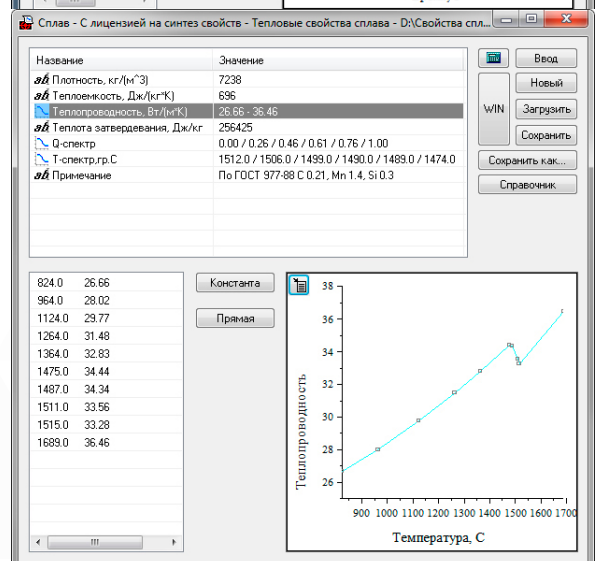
Сплав - С лицензией на синтез свойств - Тепловые свойства сплава - D:\Свойства спл...

| Название | Значение |
|---|---|
| Плотность, кг/(м^3) | 7238 |
| Теплоемкость, Дж/(кг*К) | 696 |
| Теплопроводность, Вт/(м*К) | 26.66 - 36.46 |
| Теплота затвердевания, Дж/кг | 256425 |
| Q-спектр | 0.00 / 0.26 / 0.46 / 0.61 / 0.76 / 1.00 |
| T-спектр,гр.С | 1512.0 / 1506.0 / 1499.0 / 1490.0 / 1489.0 / 1474.0 |
| Примечание | По ГОСТ 977-88 С 0.21, Mn 1.4, Si 0.3 |

Ввод
Новый
WIN
Загрузить
Сохранить
Сохранить как...
Справочник

| | |
|---|---|
| 824.0 | 26.66 |
| 964.0 | 28.02 |
| 1124.0 | 29.77 |
| 1264.0 | 31.48 |
| 1364.0 | 32.83 |
| 1475.0 | 34.44 |
| 1487.0 | 34.34 |
| 1511.0 | 33.56 |
| 1515.0 | 33.28 |
| 1689.0 | 36.46 |

Константа
Прямая

38
36
34
32
30
28
26
Теплопроводность
800 900 1000 1100 1200 1300 1400 1500 1600 1700
Температура, С